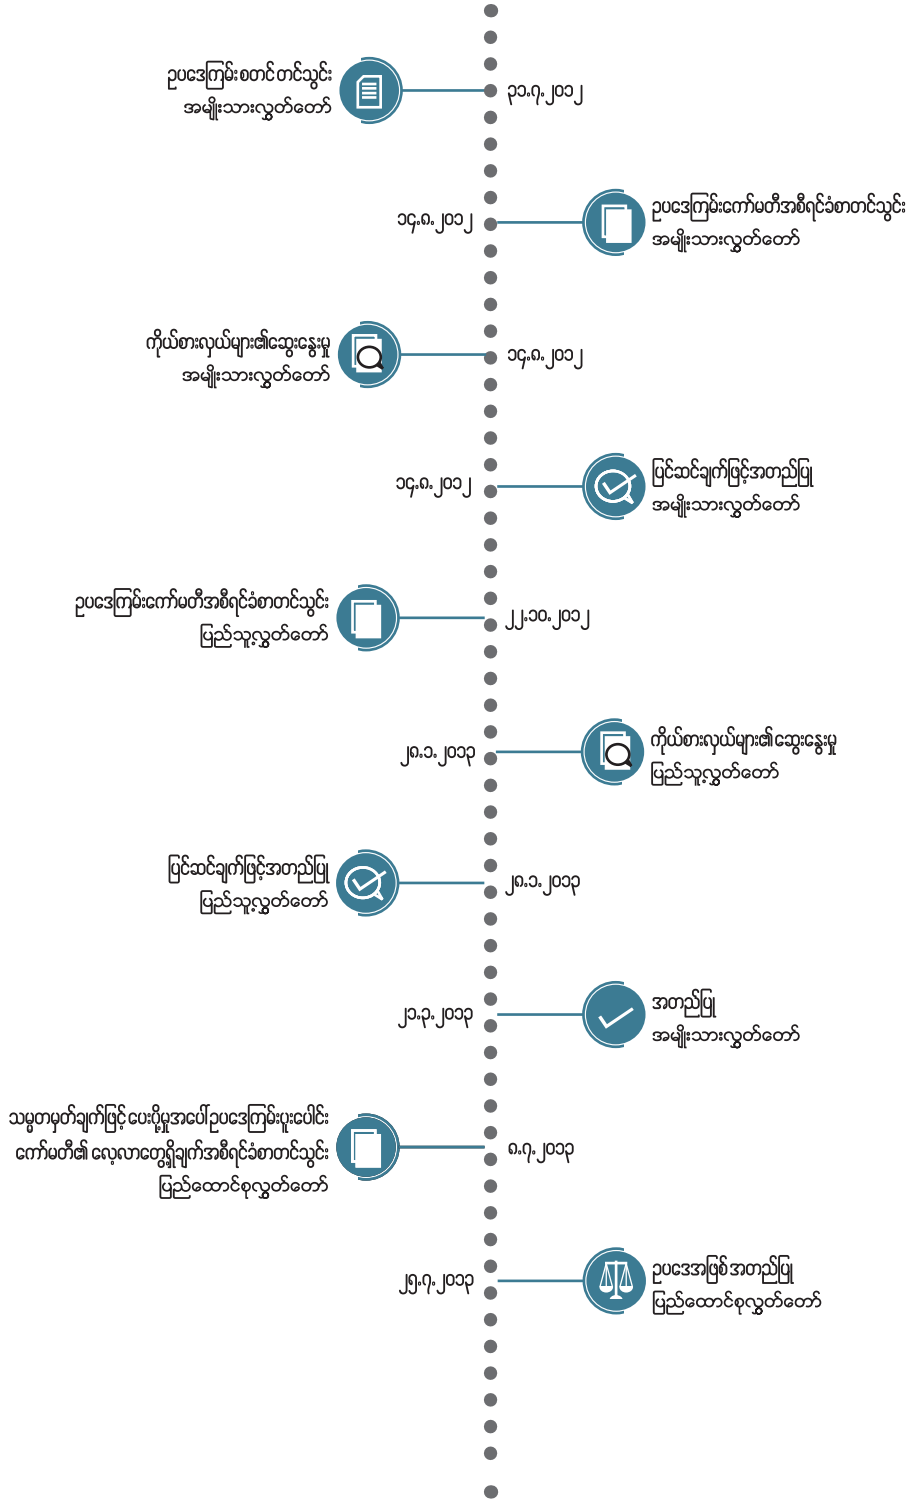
ဥပဒေကြမ်းစတင်တင်သွင်း
အမျိုးသားလွှတ်တော်

၃၁.၇.၂၀၁၂

၁၄.၈.၂၀၁၂

ဥပဒေကြမ်းကော်မတီအစီရင်ခံစာတင်သွင်း
အမျိုးသားလွှတ်တော်

ကိုယ်စားလှယ်များ၏ဆွေးနွေးမှု
အမျိုးသားလွှတ်တော်

၁၄.၈.၂၀၁၂

၁၄.၈.၂၀၁၂

ပြင်ဆင်ချက်ဖြင့်အတည်ပြု
အမျိုးသားလွှတ်တော်

ဥပဒေကြမ်းကော်မတီအစီရင်ခံစာတင်သွင်း
ပြည်သူ့လွှတ်တော်

၂၂.၁၀.၂၀၁၂

၂၈.၁.၂၀၁၃

ကိုယ်စားလှယ်များ၏ဆွေးနွေးမှု
ပြည်သူ့လွှတ်တော်

ပြင်ဆင်ချက်ဖြင့်အတည်ပြု
ပြည်သူ့လွှတ်တော်

၂၈.၁.၂၀၁၃

၂၁.၃.၂၀၁၃

အတည်ပြု
အမျိုးသားလွှတ်တော်

သမ္မတမှတ်ချက်ဖြင့် ပေးပို့မှုအပေါ်ဥပဒေကြမ်းပူးပေါင်း
ကော်မတီ၏ လေ့လာတွေ့ရှိချက်အစီရင်ခံစာတင်သွင်း
ပြည်ထောင်စုလွှတ်တော်

၈.၇.၂၀၁၃

၂၅.၇.၂၀၁၃

ဥပဒေအဖြစ်အတည်ပြု
ပြည်ထောင်စုလွှတ်တော်